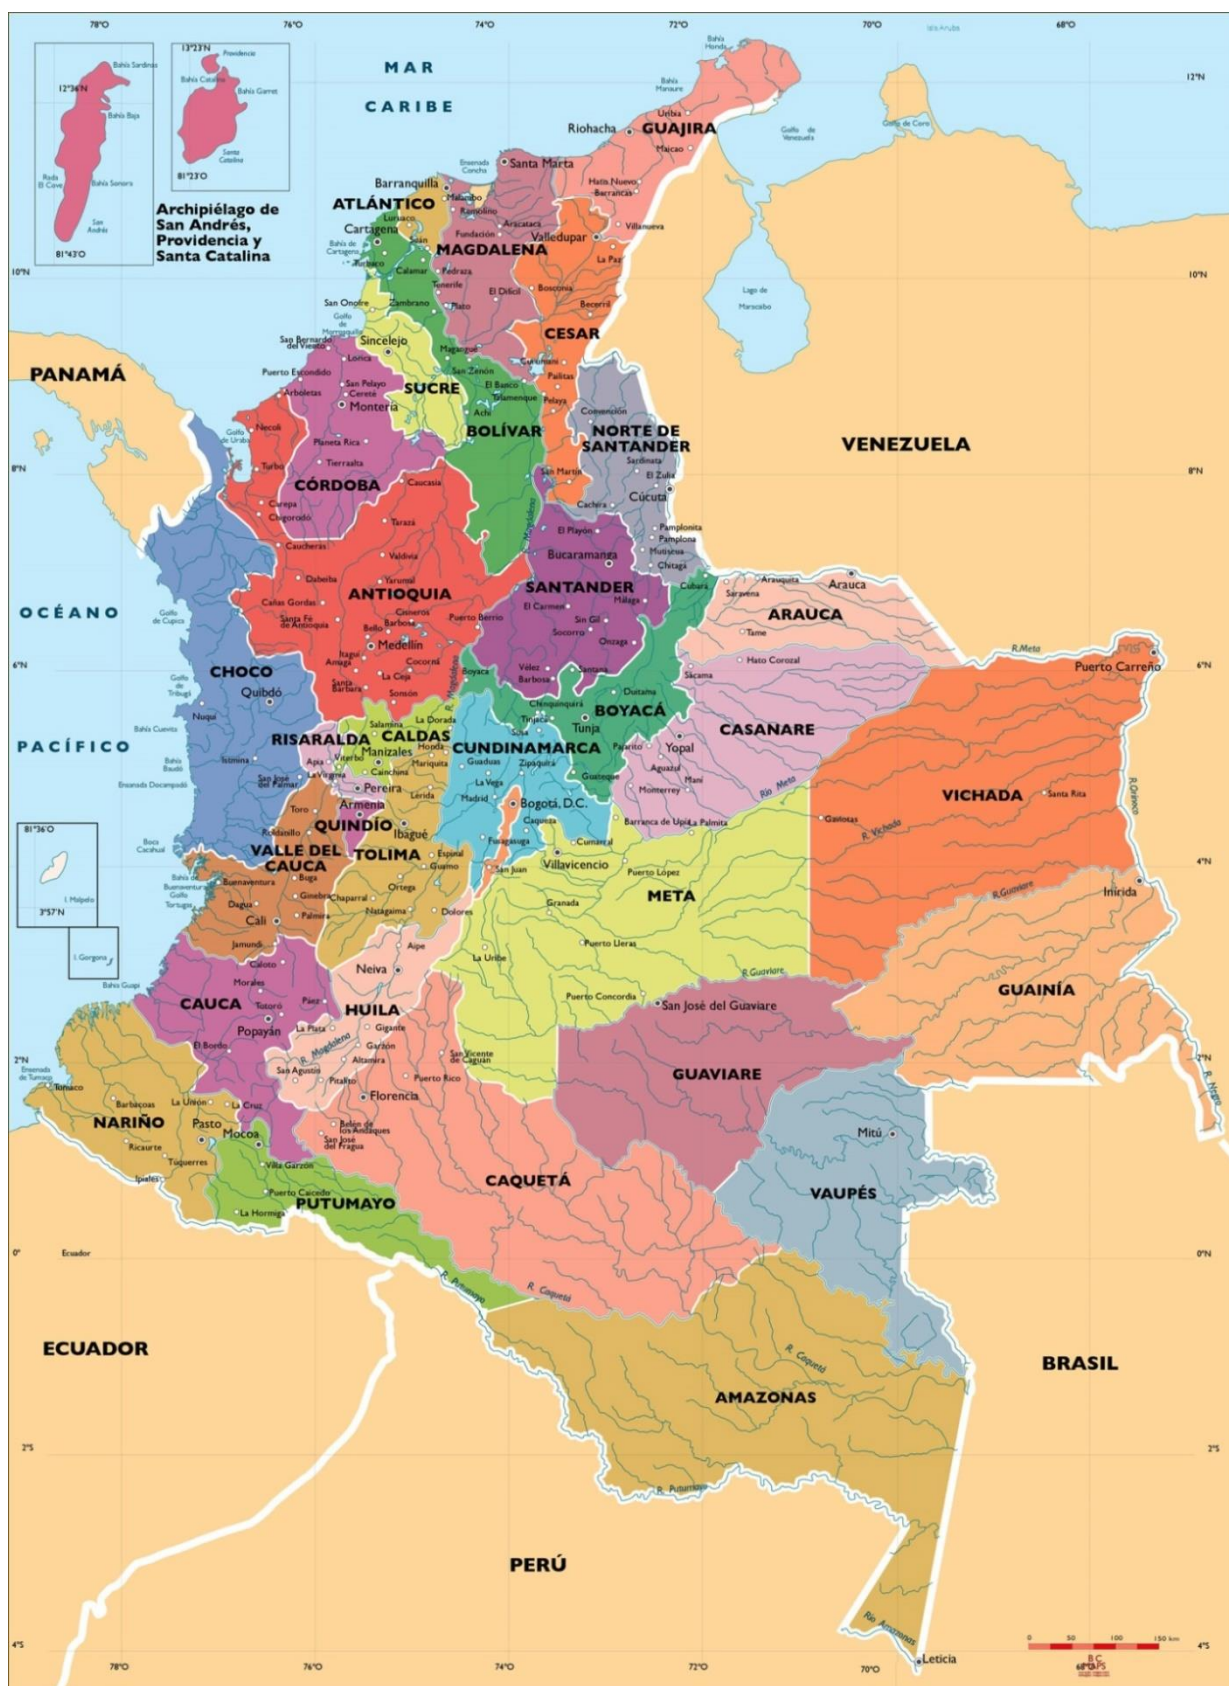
78°O 76°O 74°O 72°O 70°O 68°O

Isla Aruba

MAR CARIBE

12°N

13°23'N Providencia Bahía Catalina Bahía Garret Santa Catalina 81°23'O

12°36'N Bahía Sardinas Bahía Baja Rada El Cove Bahía Sonora San Andrés 81°43'O

Archipiélago de San Andrés, Providencia y Santa Catalina

Bahía Honda
Bahía Manaure
Uribia
Riohacha GUAJIRA
Maicao
Golfo de Venezuela
Golfo de Coro
Ensenada Concha
Santa Marta
Hato Nuevo
Barrancas
Barranquilla
Malambo
Remolino
ATLÁNTICO
Luruaco
Cartagena
Bahía de Cartagena
Turbaco
Aracataca
Fundación
Valledupar
Villanueva
MAGDALENA
Calamar
Pedraza
Tenerife
El Difícil
Bosconia
La Paz
Lago de Maracaibo
10°N
San Onofre
Zambrano
Plato
Becerril
Golfo de Morrosquillo
San Bernardo del Viento
Sincelejo
Magangué
CESAR
Lorica
Puerto Escondido
San Pelayo
Cereté
Montería
SUCRE
San Zenón
El Banco
Tamalameque
Pailitas
Pelaya
Arboletas
Achí
Convención
Necoclí
Golfo de Urabá
Planeta Rica
BOLÍVAR
NORTE DE SANTANDER
PANAMÁ
VENEZUELA
Turbo
Tierralta
Sardinata
El Zulia
8°N
CÓRDOBA
Caucasia
San Martín
Cúcuta
Carepa
Chigorodó
Cachira
Pamplonita
Pamplona
Tarazá
El Playón
Mutiscua
Chitagá
Caucheras
Valdivia
Bucaramanga
Dabeiba
Yarumal
SANTANDER
Arauquita
Arauca
Saravena
Cubará
Cañas Gordas
ANTIOQUIA
El Carmen
Málaga
ARAUCA
OCÉANO
Golfo de Cupica
Santa Fé de Antioquia
Cisneros
Barbosa
Puerto Berrío
Sin Gil
Socorro
Tame
Bello
Onzaga
Medellín
R. Meta
6°N
Itagüí
Amagá
Cocorná
Hato Corozal
Puerto Carreño
CHOCO
Golfo de Tribugá
Santa Bárbara
La Ceja
Sonsón
Boyacá
Vélez
Barbosa
Santana
Sácama
Quibdó
Nuquí
Duitama
BOYACÁ
Chiquinquirá
Salamina
La Dorada
Tunja
CASANARE
Bahía Cuevita
RISARALDA
CALDAS
CUNDINAMARCA
Tinjacá
Susa
PACÍFICO
Apía
Manizales
Honda
Yopal
Pajarito
Bahía Baudó
Istmina
Viterbo
La Virginia
Mariquita
Zipaquirá
Guaduas
Aguazul
Maní
Chinchiná
Guateque
San José del Palmar
Ensenada Docampadó
Pereira
Lérida
La Vega
Madrid
Río Meta
Monterrey
VICHADA
Santa Rita
R. Orinoco
Armenia
Toro
Bogotá, D.C.
QUINDÍO
Ibagué
Caqueza
Barranca de Upía
La Palmita
Gaviotas
R. Vichada
81°36'O
Boca Cacahual
Roldanillo
VALLE DEL CAUCA
TOLIMA
Espinal
Fusagasugá
Cumaral
Villavicencio
4°N
Bahía de Buenaventura
Buenaventura
Golfo Tortugas
Buga
Guamo
San Juan
Puerto López
R. Guaviare
Inírida
I. Malpelo
3°57'N
Dagua
Ginebra
Chaparral
Ortega
META
Cali
Palmira
Natagaima
Dolores
Granada
I. Gorgona
Jamundí
Aipe
Puerto Lleras
Caloto
Neiva
La Uribe
R. Guaviare
GUAINÍA
Morales
Bahía Guapi
CAUCA
Totoró
Páez
HUILA
Puerto Concordia
San José del Guaviare
Popayán
La Plata
Gigante
2°N
Ensenada de Tumaco
Tumaco
El Bordo
R. Magdalena
Garzón
Altamira
San Vicente del Caguán
San Agustín
Pitalito
Puerto Rico
GUAVIARE
Florencia
Barbacoas
La Unión
La Cruz
NARIÑO
Pasto
Mocoa
Belén de los Andaquíes
San José del Fragua
Mitú
Ricaurte
Túquerres
Ipiales
Villa Garzón
CAQUETÁ
VAUPÉS
Puerto Caicedo
PUTUMAYO
La Hormiga
0°
Ecuador
0°N
R. Putumayo
R. Caquetá
ECUADOR
BRASIL
R. Caquetá
AMAZONAS
2°S
R. Putumayo
PERÚ
Río Amazonas
4°S
Leticia
0 50 100 150 km
78°O 76°O 74°O 72°O 70°O 68°O